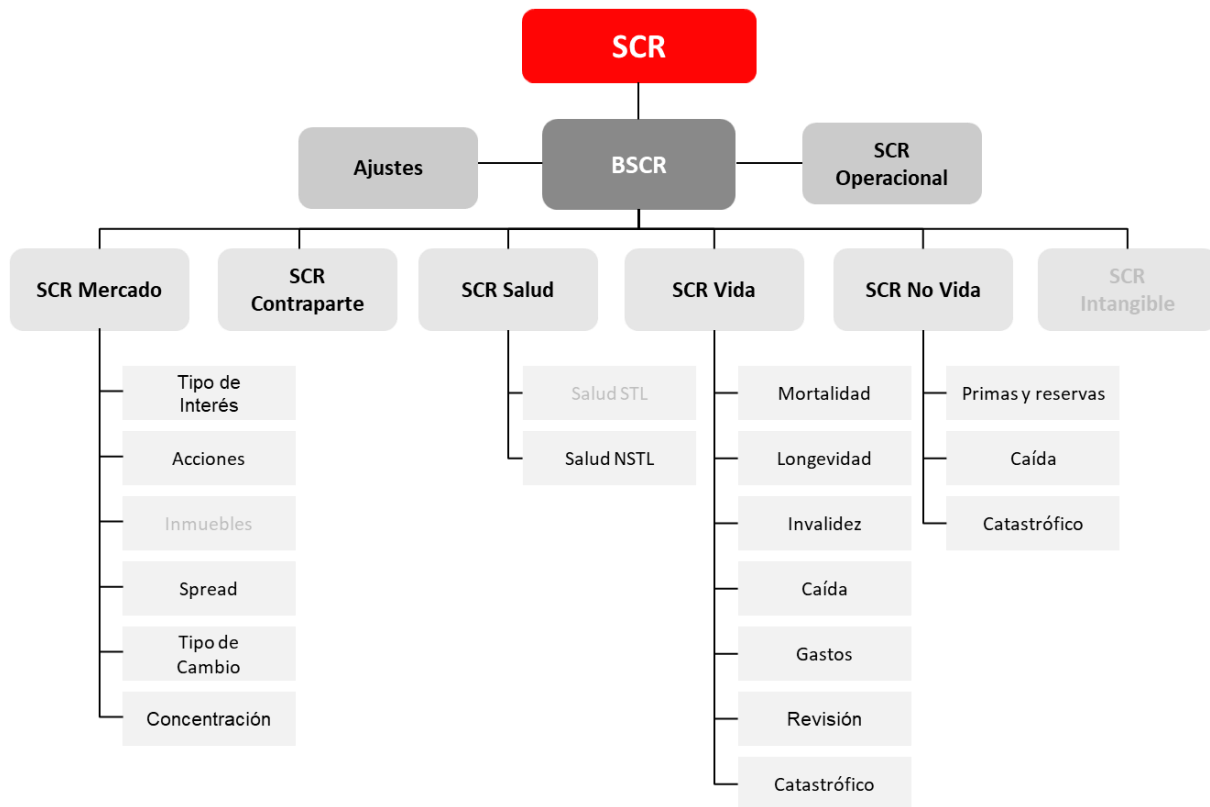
SCR

Ajustes

BSCR

SCR Operacional

SCR Mercado

SCR Contraparte

SCR Salud

SCR Vida

SCR No Vida

SCR Intangible

Tipo de Interés

Acciones

Inmuebles

Spread

Tipo de Cambio

Concentración

Salud STL

Salud NSTL

Mortalidad

Longevidad

Invalidez

Caída

Gastos

Revisión

Catastrófico

Primas y reservas

Caída

Catastrófico